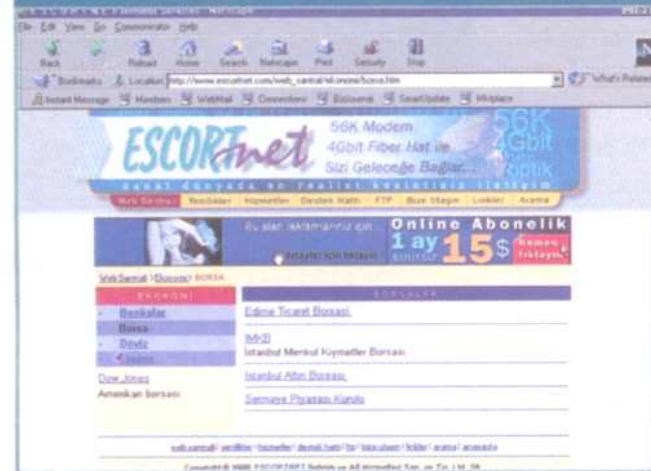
File Edit View Go Communicator Help

Back Forward Reload Home Search Netscape Print Security Stop

Bookmarks Location: http://www.escortnet.com/web_santral/ekonomi/borsa.htm

What's Related

Instant Message Members WebMail Connections Bizisanal SmartUpdate Mktplace

ESCORTnet

56K Modem
4Gbit Fiber Hat ile
Sizi Geleceğe Bağlar...

56K
4Gbit
Fiber Optik

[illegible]

Web Santral Resimler Hizmetler Destek Hattı FTP Bize Ulaşın Linkler Arama

Bu alan reklamınız için...
Detaylar için tıklayın

Online Abonelik
1 ay 15 $
Hemen tıklayın

WebSantral / Ekonomi / BORSA

EKONOMİ
Bankalar
Borsa
Döviz
Finans

Dow Jones
Amerikan borsası

BORSALAR

Edirne Ticaret Borsası

İMKB
İstanbul Menkul Kıymetler Borsası

İstanbul Altın Borsası

Sermaye Piyasası Kurulu

web santrali | servisler | hizmetler | destek hattı | ftp | bize ulaşın | linkler | arama | anasayfa

Copyright © 1999 ESCORTNET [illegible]